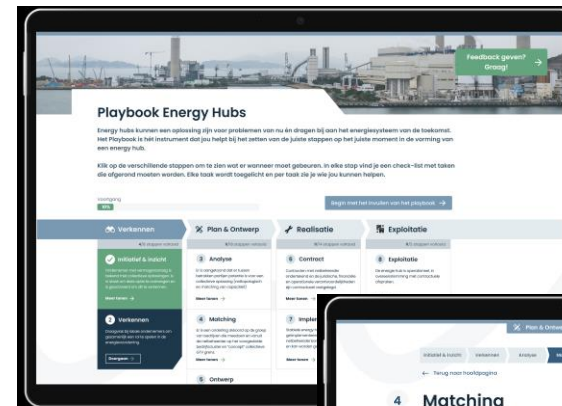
Feedback geven? Graag!

Playbook Energy Hubs

Energy hubs kunnen een oplossing zijn voor problemen van nu én dragen bij aan het energiesysteem van de toekomst. Het Playbook is hét instrument dat jou helpt bij het zetten van de juiste stappen op het juiste moment in de vorming van een energy hub.

Klik op de verschillende stappen om te zien wat er wanneer moet gebeuren. In elke stap vind je een check-list met taken die afgerond moeten worden. Elke taak wordt toegelicht en per taak zie je wie jou kunnen helpen.

Voortgang
10%

Begin met het invullen van het playbook →

Verkennen
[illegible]

1 Initiatief & inzicht
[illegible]
Meer lezen →

2 Verkennen
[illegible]
Doorgaan →

Plan & Ontwerp
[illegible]

3 Analyse
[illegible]
Meer lezen →

4 Matching
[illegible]
Meer lezen →

5 Ontwerp

Realisatie
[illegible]

6 Contract
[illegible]
Meer lezen →

7 Implem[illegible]
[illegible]
Meer lezen →

Exploitatie
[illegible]

8 Exploitatie
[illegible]
Meer lezen →

Plan & Ontw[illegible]

Initiatief & inzicht   Verkennen   Analyse   M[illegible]

← Terug naar hoofdpagina

4 Matching